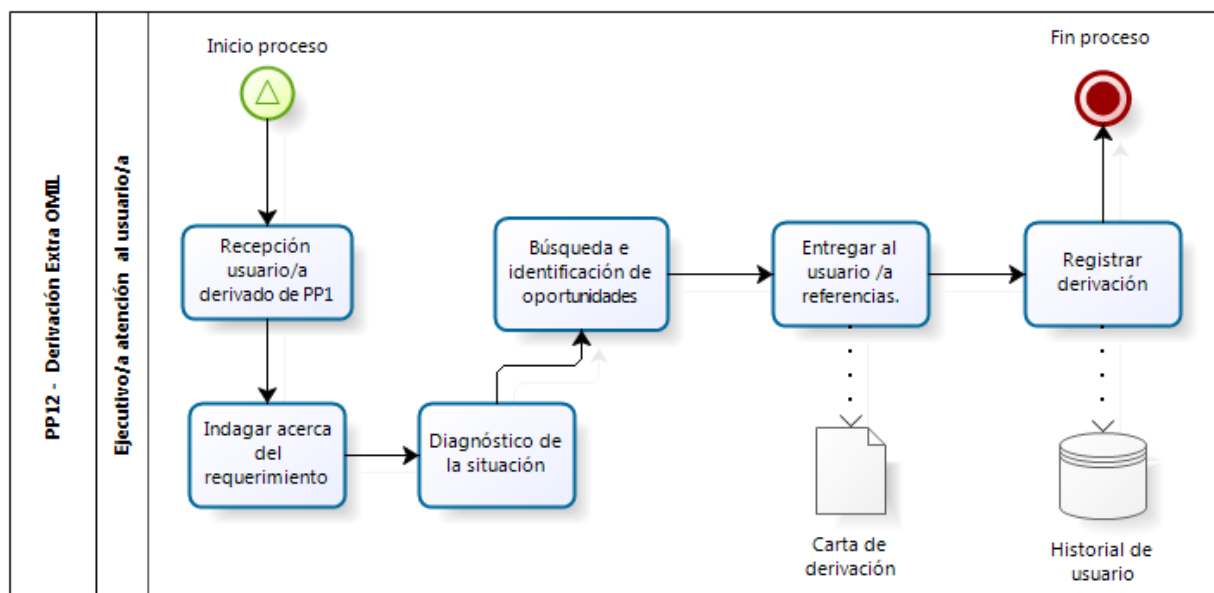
PP12 - Derivación Extra OMIL

Ejecutivo/a atención al usuario/a

Inicio proceso

Recepción usuario/a derivado de PP1

Indagar acerca del requerimiento

Diagnóstico de la situación

Búsqueda e identificación de oportunidades

Entregar al usuario /a referencias.

Carta de derivación

Registrar derivación

Historial de usuario

Fin proceso